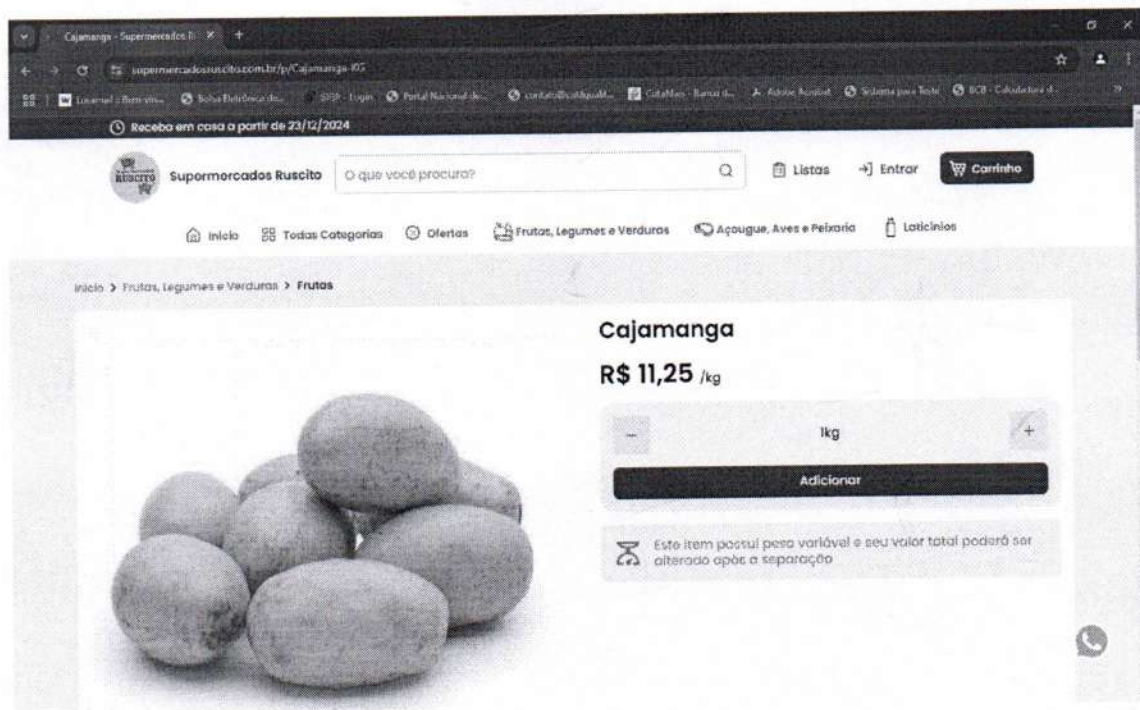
Cajamanga - Supermercados R ×

supermercadosruscito.com.br/p/Cajamanga-IG

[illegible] Bolsa Eletrônica de... SISP - Login Portal Nacional do... contato@... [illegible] Adobe Acrobat Sistema para Teste BCB - Calculadora d...

Receba em casa a partir de 23/12/2024

Supermercados Ruscito

O que você procura?

Listas Entrar Carrinho

Início Todas Categorias Ofertas Frutas, Legumes e Verduras Açougue, Aves e Peixaria Laticínios

Início > Frutas, Legumes e Verduras > Frutas

Cajamanga

R$ 11,25 /kg

—

1kg

+

Adicionar

Este item possui peso variável e seu valor total poderá ser alterado após a separação